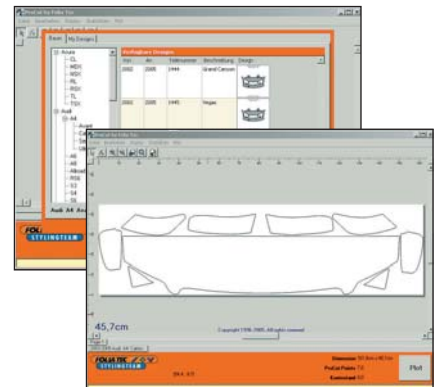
ProCut by Folia Tec

Datei Bearbeiten Fenster Statistiken Hilfe

Basis My Designs

Acura
CL
MDX
NSX
RL
RSX
TL
TSX
Audi
A4
A6
A8
Allroad
RS6
S3
S4
S6

Verfügbare Designs

| Jahr | bis | Teilenummer | Beschreibung | Design |
|---|---|---|---|---|
| 2002 | 2005 | 1944 | Grand Canyon | |
| 2002 | 2005 | 1945 | Vegas | |

Audi A4 Ava

FOLIA TEC STYLINGTEAM

ProCut by Folia Tec

45,7cm

Copyright 1998-2005. All rights reserved

FOLIA TEC STYLINGTEAM

Plot